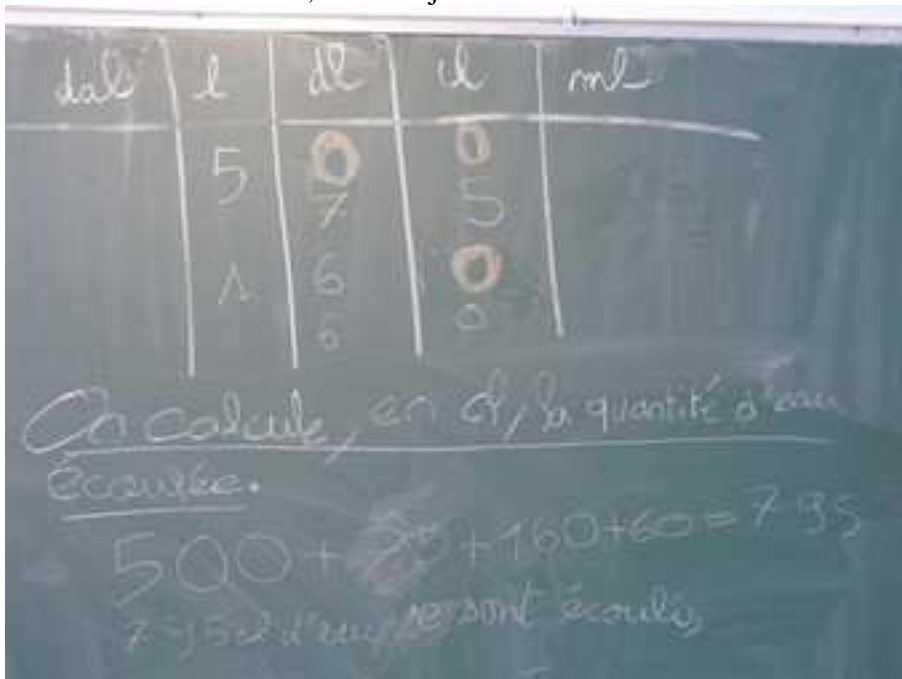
| dal | l | dl | cl | ml |
|---|---|---|---|---|
| | 5 | 0 | 0 | |
| | | 7 | 5 | |
| | 1 | 6 | 0 | |
| | | 0 | 0 | |

On calcule, en cl, la quantité d'eau écoulée.

500 + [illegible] + 160 + 60 = 795

795 cl d'eau se sont écoulés